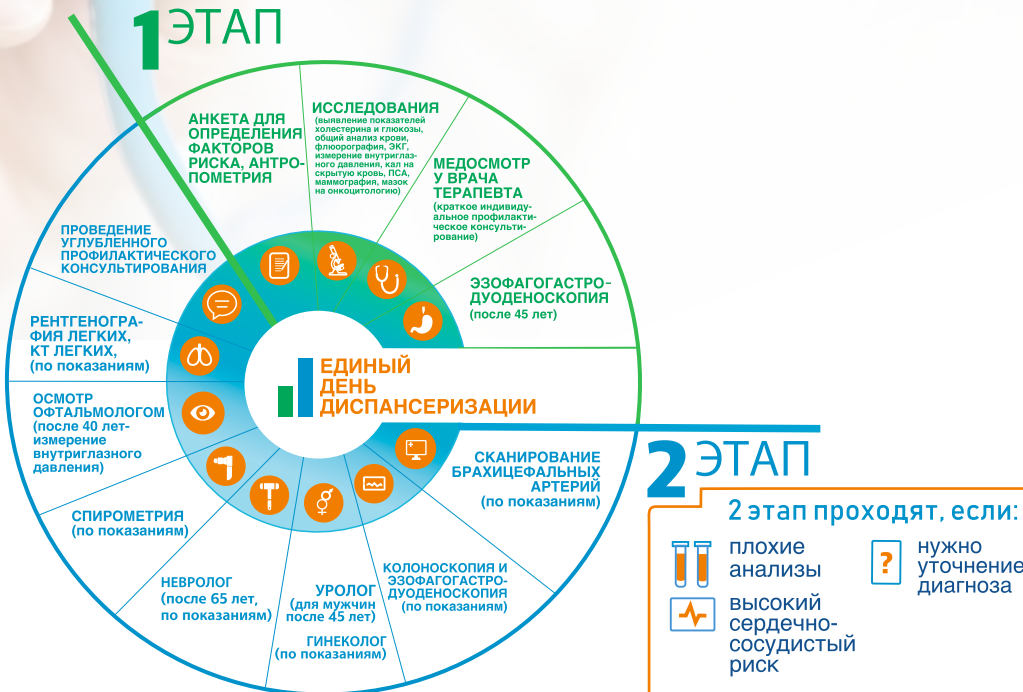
1 ЭТАП

АНКЕТА ДЛЯ ОПРЕДЕЛЕНИЯ ФАКТОРОВ РИСКА, АНТРОПОМЕТРИЯ

ИССЛЕДОВАНИЯ
(выявление показателей холестерина и глюкозы, общий анализ крови, флюорография, ЭКГ, измерение внутриглазного давления, кал на скрытую кровь, ПСА, маммография, мазок на онкоцитологию)

МЕДОСМОТР У ВРАЧА ТЕРАПЕВТА
(краткое индивидуальное профилактическое консультирование)

ЭЗОФАГОГАСТРОДУОДЕНОСКОПИЯ
(после 45 лет)

ПРОВЕДЕНИЕ УГЛУБЛЕННОГО ПРОФИЛАКТИЧЕСКОГО КОНСУЛЬТИРОВАНИЯ

РЕНТГЕНОГРАФИЯ ЛЕГКИХ, КТ ЛЕГКИХ, (по показаниям)

ОСМОТР ОФТАЛЬМОЛОГОМ
(после 40 лет-измерение внутриглазного давления)

СПИРОМЕТРИЯ
(по показаниям)

НЕВРОЛОГ
(после 65 лет, по показаниям)

УРОЛОГ
(для мужчин после 45 лет)

ГИНЕКОЛОГ
(по показаниям)

КОЛОНОСКОПИЯ И ЭЗОФАГОГАСТРОДУОДЕНОСКОПИЯ
(по показаниям)

СКАНИРОВАНИЕ БРАХИЦЕФАЛЬНЫХ АРТЕРИЙ
(по показаниям)

ЕДИНЫЙ ДЕНЬ ДИСПАНСЕРИЗАЦИИ

2 ЭТАП

2 этап проходят, если:
плохие анализы
высокий сердечно-сосудистый риск
нужно уточнение диагноза